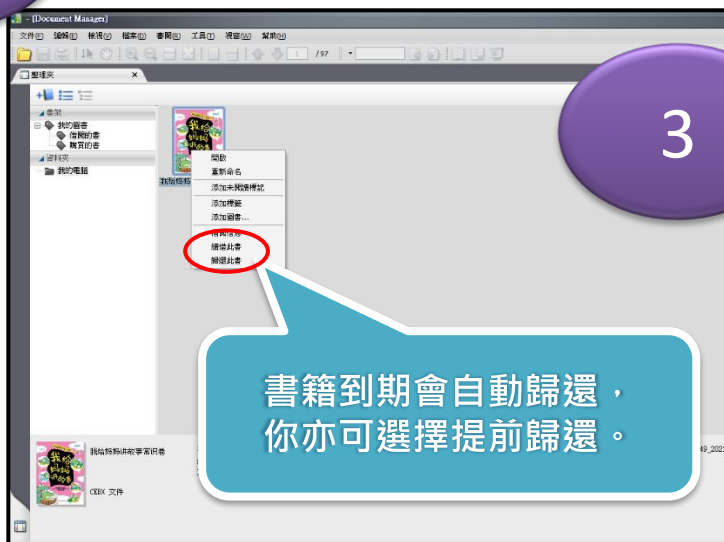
- [Document Manager]

文件(F) 編輯(E) 檢視(V) 檔案(B) 書籤(S) 工具(T) 視窗(W) 幫助(H)

1 /97

整理夾

書架
我的圖書
借閱的書
購買的書
資料夾
我的電腦

開啟
重新命名
添加未閱讀標誌
添加標籤
添加圖書...
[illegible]
續借此書
歸還此書

3

書籍到期會自動歸還，
你亦可選擇提前歸還。

我給媽媽講故事寓言卷

CEBX 文件

49_202